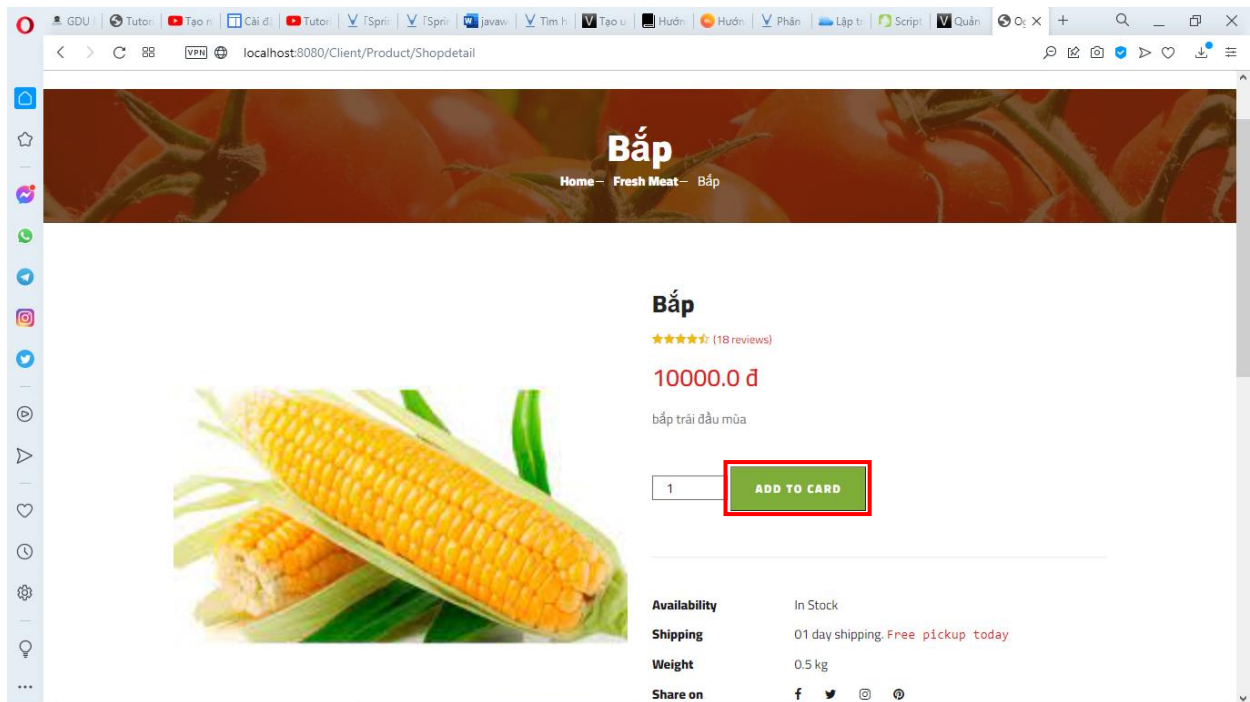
GDU | Tutor | Tạo n | Cài đ | Tutor | [Sprin | [Sprin | javaw | Tìm h | Tạo u | Hướn | Hướn | Phân | Lập tr | Script | Quản | Og

localhost:8080/Client/Product/Shopdetail

Bắp

Home— Fresh Meat— Bắp

Bắp

(18 reviews)

10000.0 đ

bắp trái đầu mùa

1

ADD TO CARD

| | |
|---|---|
| Availability | In Stock |
| Shipping | 01 day shipping. Free pickup today |
| Weight | 0.5 kg |
| Share on | |